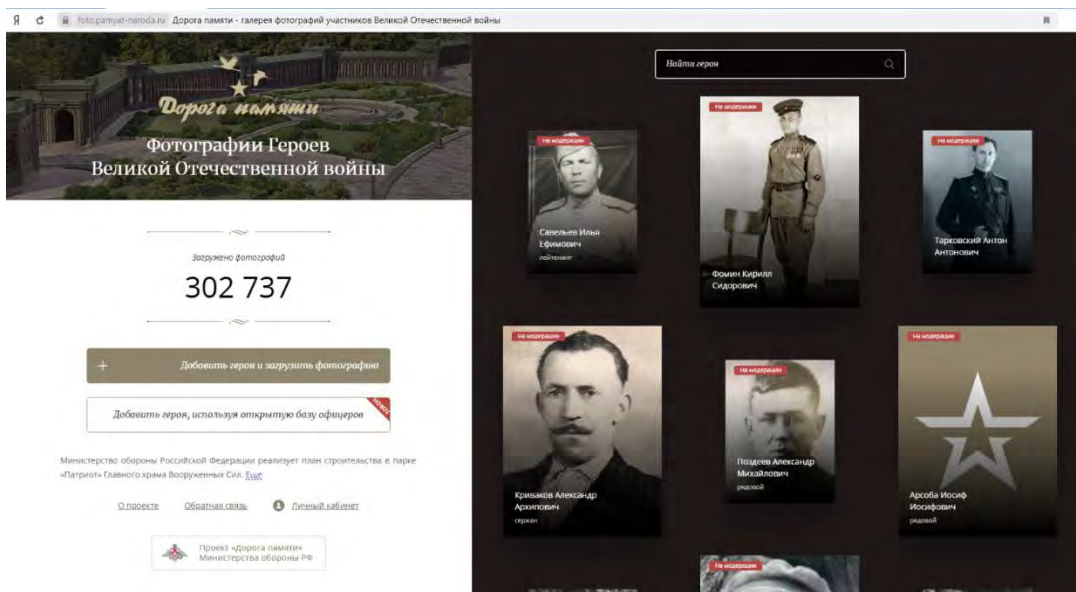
Я foto.pamyat-naroda.ru Дорога памяти - галерея фотографий участников Великой Отечественной войны

Дорога памяти

Фотографии Героев Великой Отечественной войны

Загружено фотографий

302 737

+ Добавить героя и загрузить фотографию

Добавить героя, используя открытую базу офицеров

Министерство обороны Российской Федерации реализует план строительства в парке «Патриот» Главного храма Вооруженных Сил. Еще

О проекте Обратная связь Личный кабинет

Проект «Дорога памяти» Министерства обороны РФ

Найти героя

На модерации
Савельев Илья Ефимович
лейтенант

На модерации
Фомин Кирилл Сидорович

На модерации
Тарковский Антон Антонович

На модерации
Кривахов Александр Архипович
сержант

На модерации
Поздеев Александр Михайлович
рядовой

На модерации
Арсоба Иосиф Иосифович
рядовой

На модерации